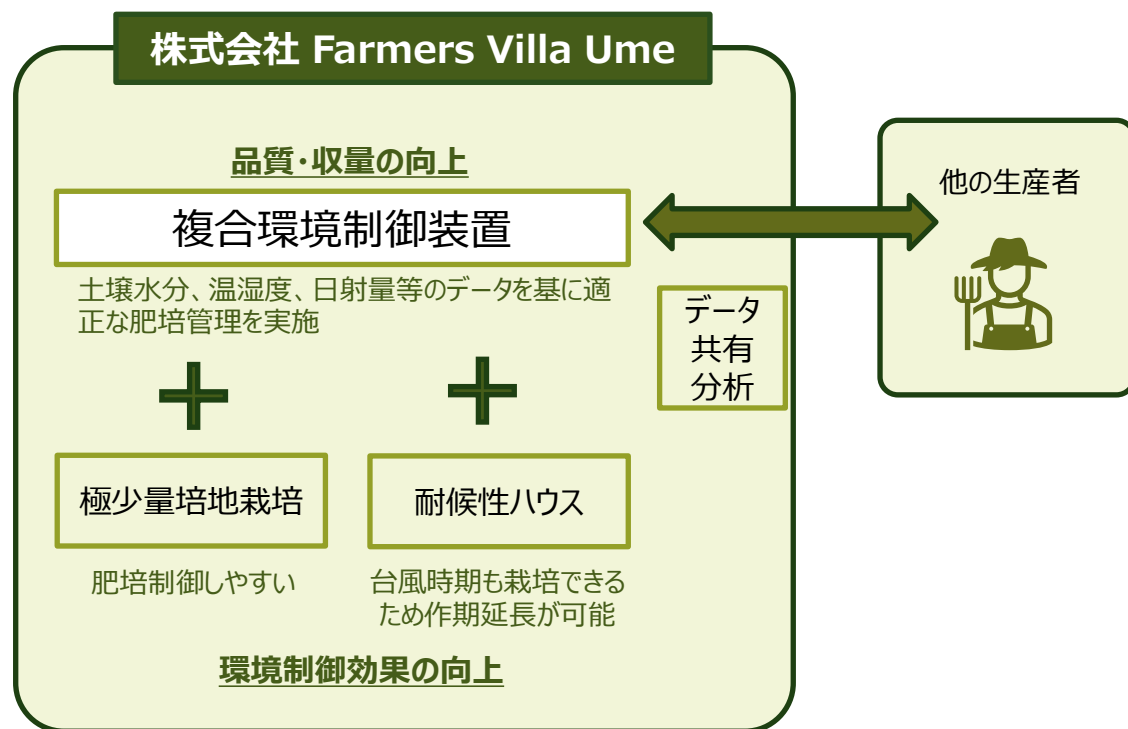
株式会社 Farmers Villa Ume

品質・収量の向上

複合環境制御装置

土壌水分、温湿度、日射量等のデータを基に適正な肥培管理を実施

データ
共有
分析

他の生産者

極少量培地栽培

肥培制御しやすい

耐候性ハウス

台風時期も栽培できるため作期延長が可能

環境制御効果の向上